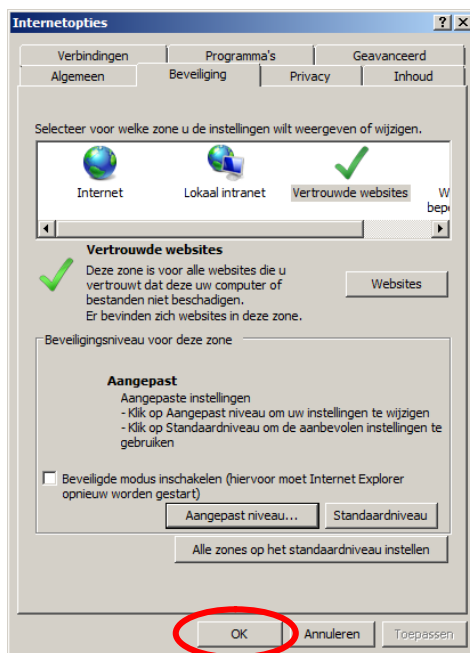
Internetopties

?
X

Verbindingen
Programma's
Geavanceerd
Algemeen
Beveiliging
Privacy
Inhoud

Selecteer voor welke zone u de instellingen wilt weergeven of wijzigen.

Internet
Lokaal intranet
Vertrouwde websites
W
bepe

Vertrouwde websites

Deze zone is voor alle websites die u vertrouwt dat deze uw computer of bestanden niet beschadigen.
Er bevinden zich websites in deze zone.

Websites

Beveiligingsniveau voor deze zone

Aangepast

Aangepaste instellingen
- Klik op Aangepast niveau om uw instellingen te wijzigen
- Klik op Standaardniveau om de aanbevolen instellingen te gebruiken

Beveiligde modus inschakelen (hiervoor moet Internet Explorer opnieuw worden gestart)

Aangepast niveau...
Standaardniveau

Alle zones op het standaardniveau instellen

OK
Annuleren
Toepassen